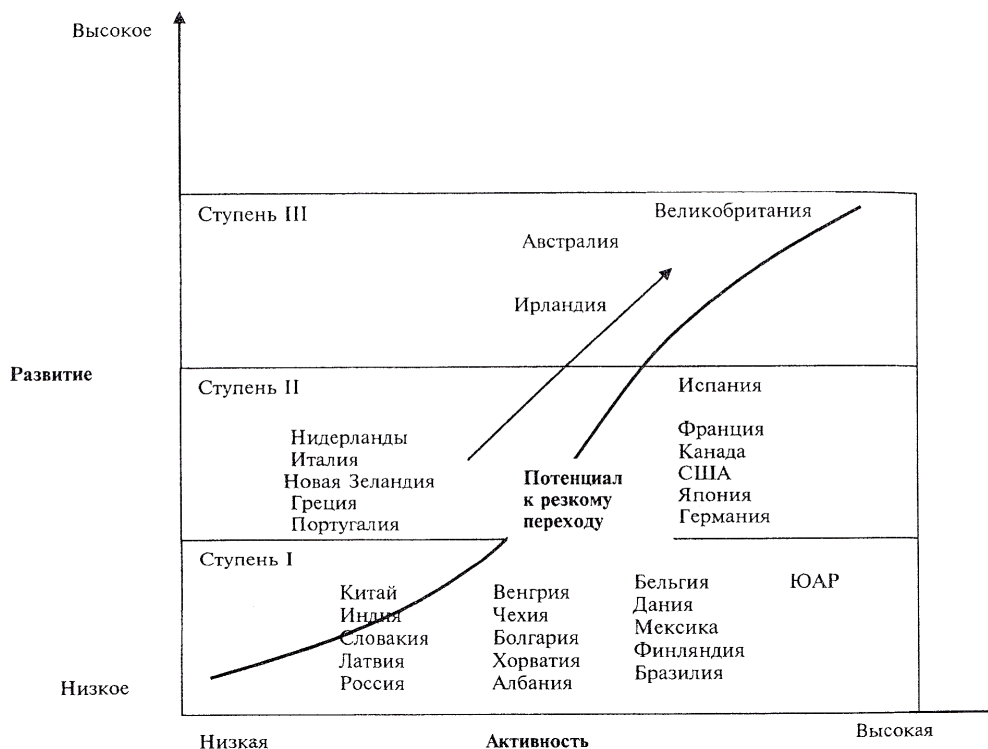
Высокое

Ступень III

Великобритания

Австралия

Ирландия

Развитие

Ступень II

Испания

Нидерланды
Италия
Новая Зеландия
Греция
Португалия

Потенциал к резкому переходу

Франция
Канада
США
Япония
Германия

Ступень I

Китай
Индия
Словакия
Латвия
Россия

Венгрия
Чехия
Болгария
Хорватия
Албания

Бельгия
Дания
Мексика
Финляндия
Бразилия

ЮАР

Низкое

Низкая

Активность

Высокая